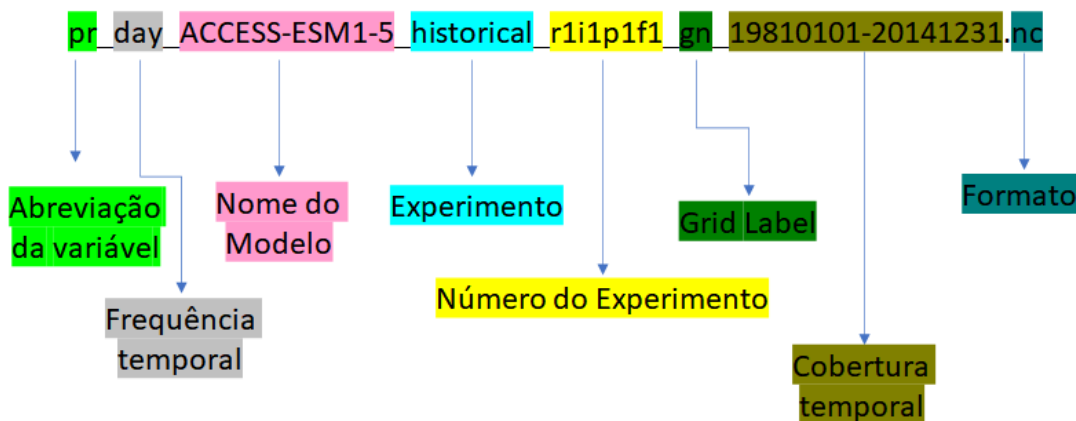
pr_day_ACCESS-ESM1-5_historical_r1i1p1f1_gn_19810101-20141231.nc

Abreviação da variável

Frequência temporal

Nome do Modelo

Experimento

Número do Experimento

Grid Label

Cobertura temporal

Formato